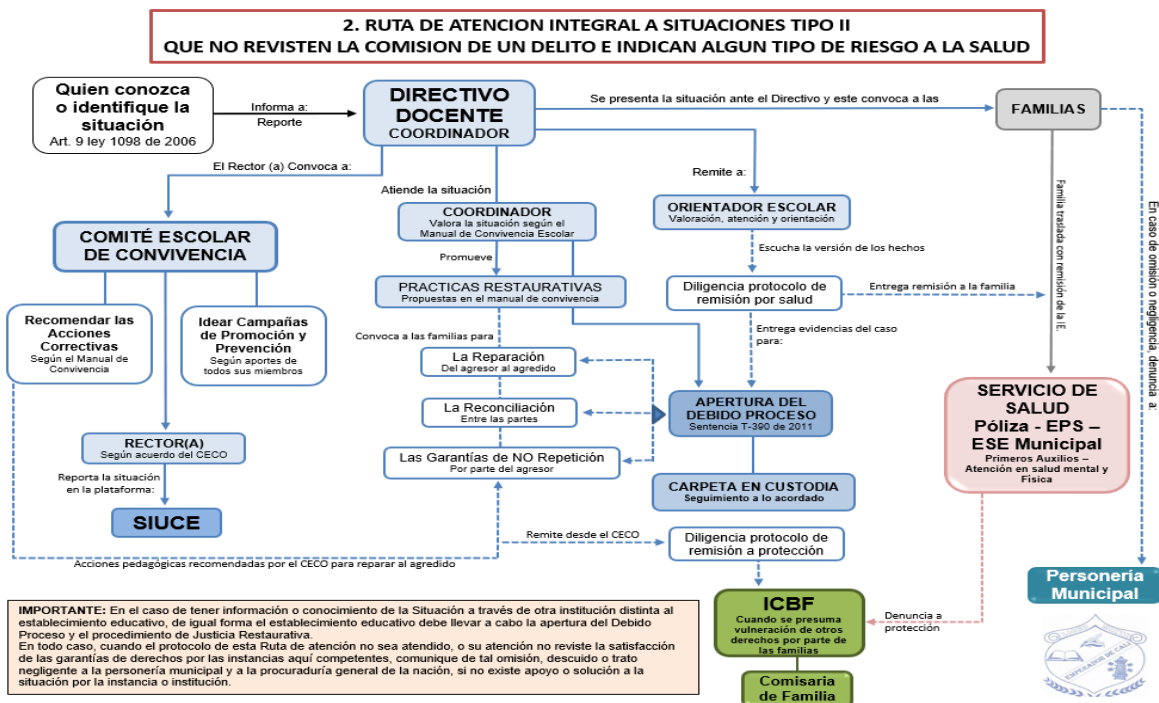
2. RUTA DE ATENCION INTEGRAL A SITUACIONES TIPO II
QUE NO REVISTEN LA COMISION DE UN DELITO E INDICAN ALGUN TIPO DE RIESGO A LA SALUD

Quien conozca o identifique la situación
Art. 9 ley 1098 de 2006

Informa a:
Reporte

DIRECTIVO DOCENTE
COORDINADOR

Se presenta la situación ante el Directivo y este convoca a las

FAMILIAS

El Rector (a) Convoca a:

Atiende la situación

Remite a:

COMITÉ ESCOLAR DE CONVIVENCIA

COORDINADOR
Valora la situación según el Manual de Convivencia Escolar

ORIENTADOR ESCOLAR
Valoración, atención y orientación

Escucha la versión de los hechos

Familia traslada con remisión de la I.E.

En caso de omisión o negligencia, denuncia a:

Promueve

PRACTICAS RESTAURATIVAS
Propuestas en el manual de convivencia

Diligencia protocolo de remisión por salud

Entrega remisión a la familia

Recomendar las Acciones Correctivas
Según el Manual de Convivencia

Idear Campañas de Promoción y Prevención
Según aportes de todos sus miembros

Convoca a las familias para

Entrega evidencias del caso para:

La Reparación
Del agresor al agredido

La Reconciliación
Entre las partes

APERTURA DEL DEBIDO PROCESO
Sentencia T-390 de 2011

SERVICIO DE SALUD
Póliza - EPS – ESE Municipal
Primeros Auxilios – Atención en salud mental y Física

RECTOR(A)
Según acuerdo del CECO

Las Garantías de NO Repetición
Por parte del agresor

Reporta la situación en la plataforma:

CARPETA EN CUSTODIA
Seguimiento a lo acordado

SIUCE

Remite desde el CECO

Diligencia protocolo de remisión a protección

Acciones pedagógicas recomendadas por el CECO para reparar al agredido

Personería Municipal

IMPORTANTE: En el caso de tener información o conocimiento de la Situación a través de otra institución distinta al establecimiento educativo, de igual forma el establecimiento educativo debe llevar a cabo la apertura del Debido Proceso y el procedimiento de Justicia Restaurativa.
En todo caso, cuando el protocolo de esta Ruta de atención no sea atendido, o su atención no reviste la satisfacción de las garantías de derechos por las instancias aquí competentes, comunique de tal omisión, descuido o trato negligente a la personería municipal y a la procuraduría general de la nación, si no existe apoyo o solución a la situación por la instancia o institución.

ICBF
Cuando se presuma vulneración de otros derechos por parte de las familias

Denuncia a protección

Comisaria de Familia

PERSONERO DE CALI